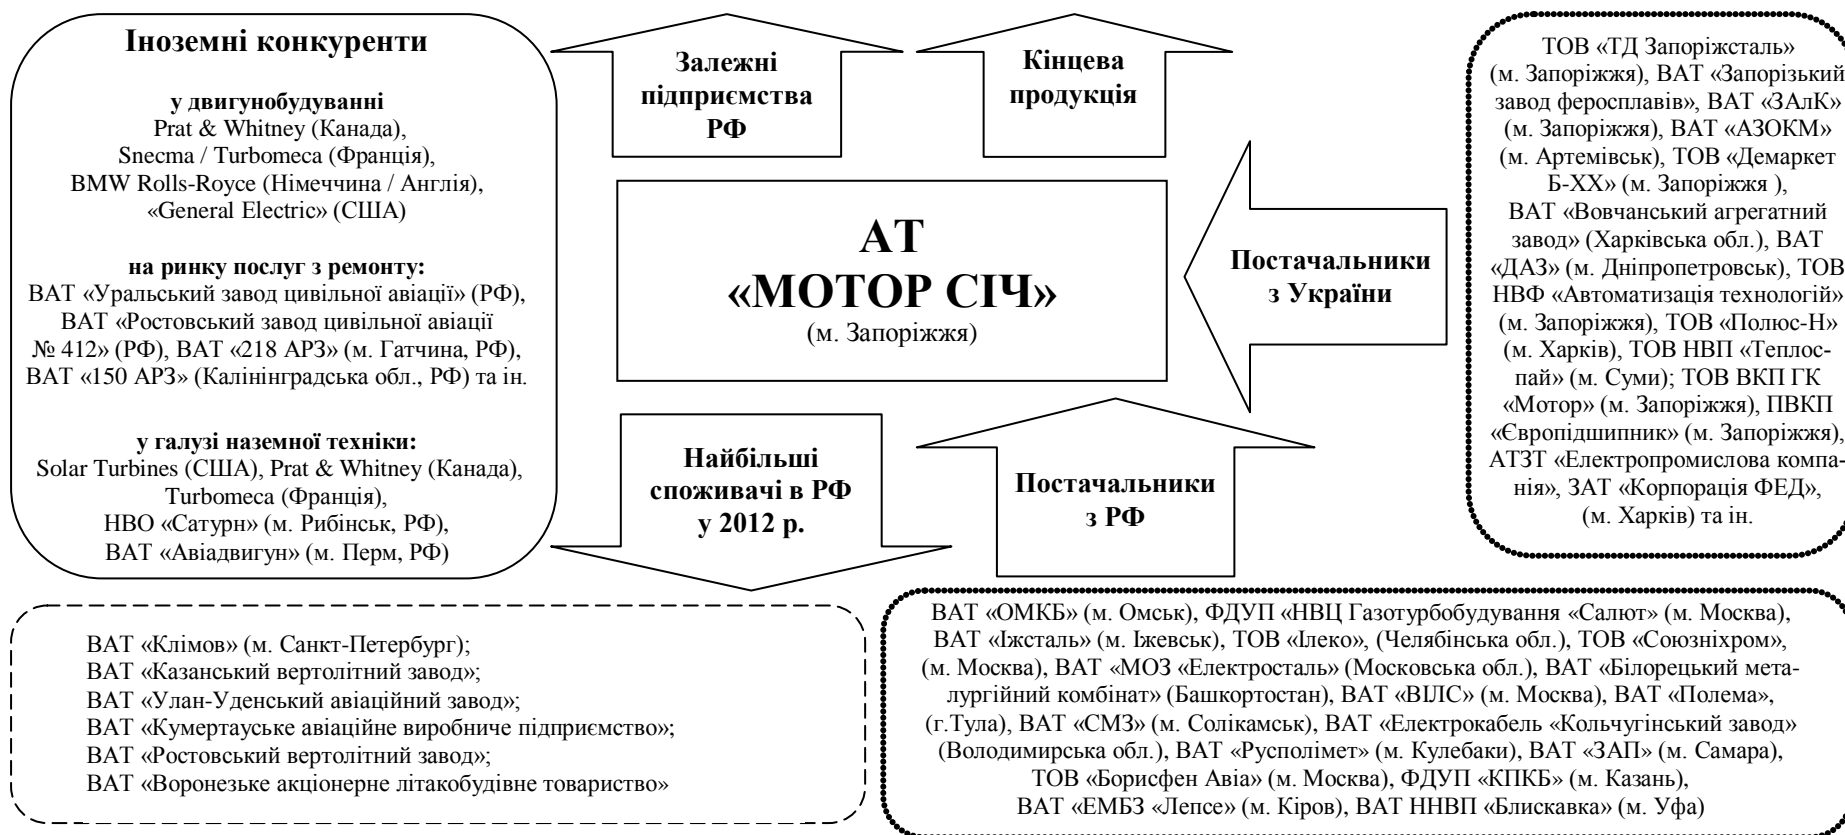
Іноземні конкуренти

у двигунобудуванні
Prat & Whitney (Канада), Snecma / Turbomeca (Франція), BMW Rolls-Royce (Німеччина / Англія), «General Electric» (США)

на ринку послуг з ремонту:
ВАТ «Уральський завод цивільної авіації» (РФ), ВАТ «Ростовський завод цивільної авіації № 412» (РФ), ВАТ «218 АРЗ» (м. Гатчина, РФ), ВАТ «150 АРЗ» (Калінінградська обл., РФ) та ін.

у галузі наземної техніки:
Solar Turbines (США), Prat & Whitney (Канада), Turbomeca (Франція), НВО «Сатурн» (м. Рибінськ, РФ), ВАТ «Авіадвигун» (м. Перм, РФ)

Залежні підприємства РФ

Кінцева продукція

АТ «МОТОР СІЧ»
(м. Запоріжжя)

Постачальники з України

ТОВ «ТД Запоріжсталь» (м. Запоріжжя), ВАТ «Запорізький завод феросплавів», ВАТ «ЗАлК» (м. Запоріжжя), ВАТ «АЗОКМ» (м. Артемівськ), ТОВ «Демаркет Б-ХХ» (м. Запоріжжя ), ВАТ «Вовчанський агрегатний завод» (Харківська обл.), ВАТ «ДАЗ» (м. Дніпропетровськ), ТОВ НВФ «Автоматизація технологій» (м. Запоріжжя), ТОВ «Полюс-Н» (м. Харків), ТОВ НВП «Теплоспай» (м. Суми); ТОВ ВКП ГК «Мотор» (м. Запоріжжя), ПВКП «Європідшипник» (м. Запоріжжя), АТЗТ «Електропромислова компанія», ЗАТ «Корпорація ФЕД», (м. Харків) та ін.

Найбільші споживачі в РФ у 2012 р.

Постачальники з РФ

ВАТ «Клімов» (м. Санкт-Петербург);
ВАТ «Казанський вертолітний завод»;
ВАТ «Улан-Уденський авіаційний завод»;
ВАТ «Кумертауське авіаційне виробниче підприємство»;
ВАТ «Ростовський вертолітний завод»;
ВАТ «Воронезьке акціонерне літакобудівне товариство»

ВАТ «ОМКБ» (м. Омськ), ФДУП «НВЦ Газотурбобудування «Салют» (м. Москва), ВАТ «Іжсталь» (м. Іжевськ), ТОВ «Ілеко», (Челябінська обл.), ТОВ «Союзніхром», (м. Москва), ВАТ «МОЗ «Електросталь» (Московська обл.), ВАТ «Білорецький металургійний комбінат» (Башкортостан), ВАТ «ВІЛС» (м. Москва), ВАТ «Полема», (г.Тула), ВАТ «СМЗ» (м. Солікамськ), ВАТ «Електрокабель «Кольчугінський завод» (Володимирська обл.), ВАТ «Русполімет» (м. Кулебаки), ВАТ «ЗАП» (м. Самара), ТОВ «Борисфен Авіа» (м. Москва), ФДУП «КПКБ» (м. Казань), ВАТ «ЕМБЗ «Лепсе» (м. Кіров), ВАТ ННВП «Блискавка» (м. Уфа)